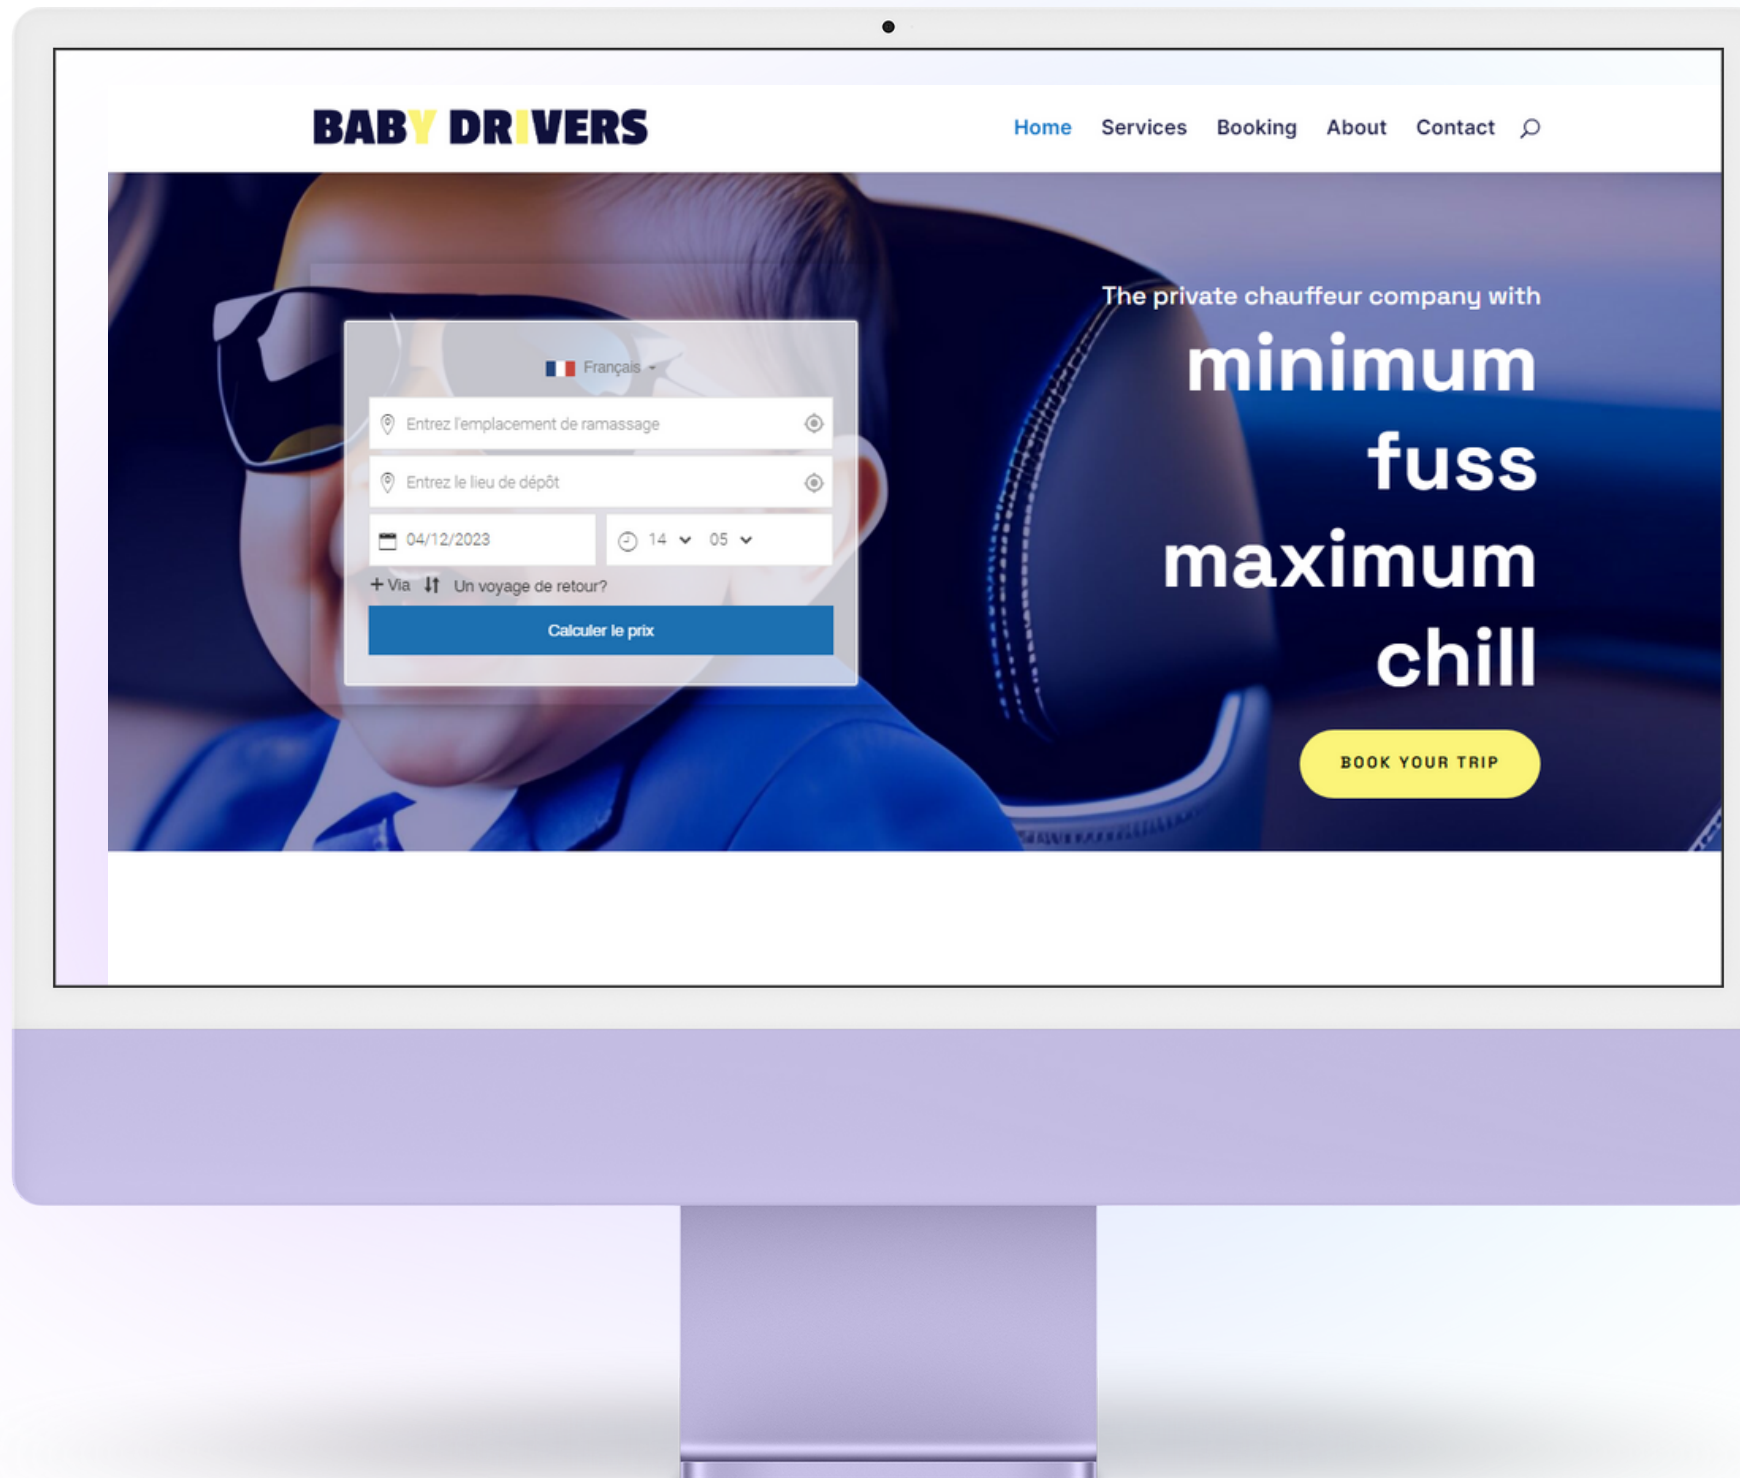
BABY DRIVERS

Home Services Booking About Contact

Français

Entrez l'emplacement de ramassage

Entrez le lieu de dépôt

04/12/2023

14 05

+ Via Un voyage de retour?

Calculer le prix

The private chauffeur company with

minimum fuss maximum chill

BOOK YOUR TRIP